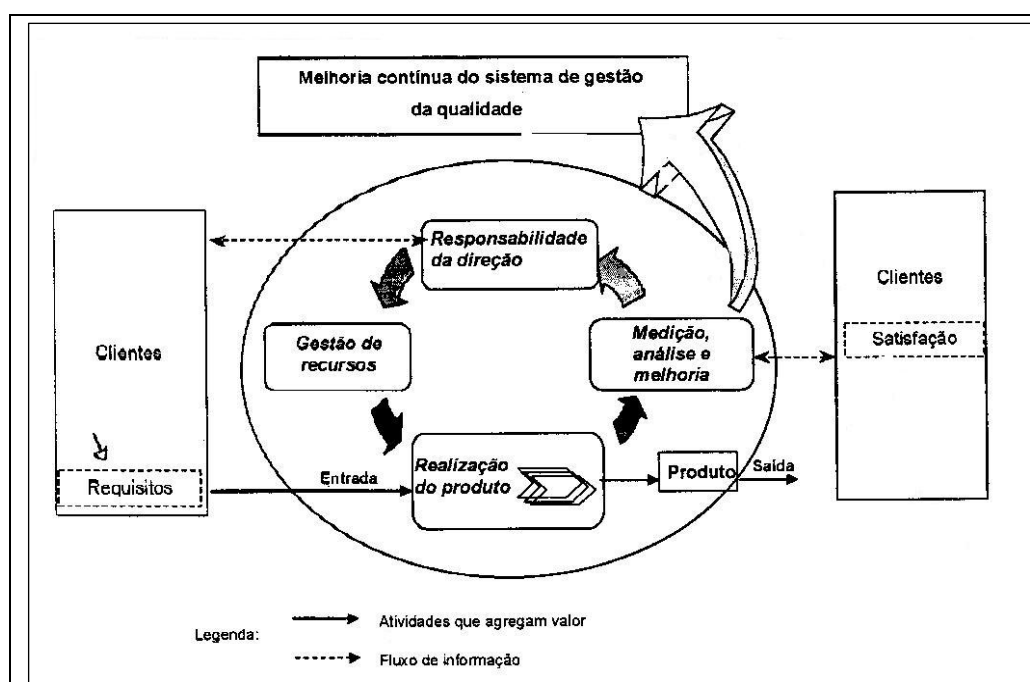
Melhoria contínua do sistema de gestão da qualidade

Clientes

Requisitos

Responsabilidade da direção

Gestão de recursos

Medição, análise e melhoria

Entrada

Realização do produto

Produto

Saída

Clientes

Satisfação

Legenda:

Atividades que agregam valor

Fluxo de informação